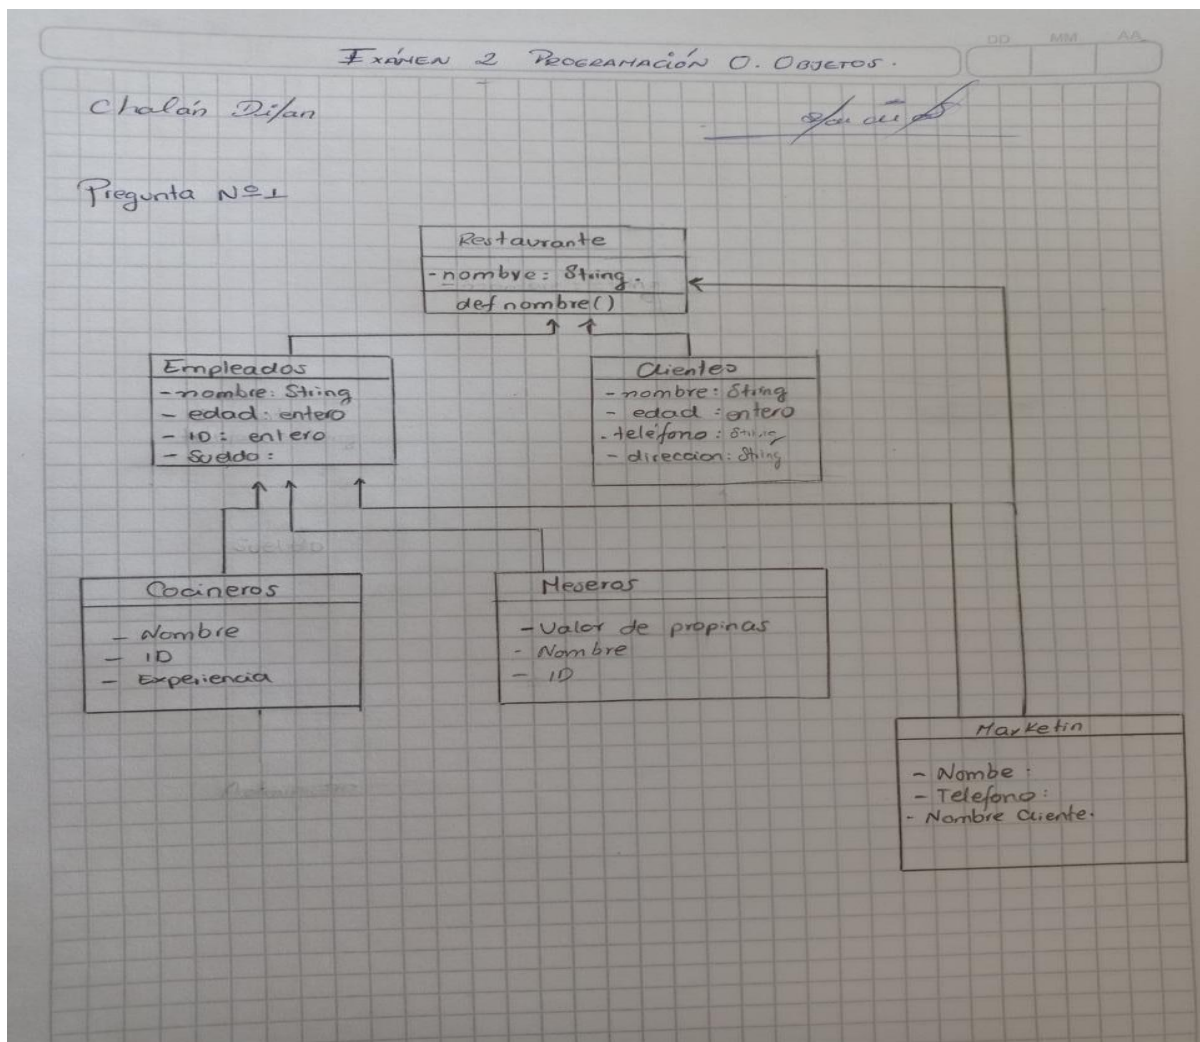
DD MM AA

EXÁMEN 2 PROGRAMACIÓN O. OBJETOS.

Chalán Dilan

Pregunta Nº1

Restaurante
-nombre: String.
def nombre()

Empleados
-nombre: String
- edad: entero
- ID: entero
- Sueldo:

Clientes
-nombre: String
- edad: entero
- teléfono: String
- direccion: String

Cocineros
- Nombre
- ID
- Experiencia

Meseros
- Valor de propinas
- Nombre
- ID

Marketin
- Nombe:
- Telefono:
- Nombre Cliente.